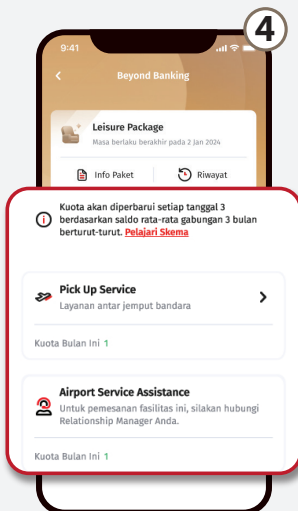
4

9:41

Beyond Banking

Leisure Package
Masa berlaku berakhir pada 2 Jan 2024

Info Paket

Riwayat

Kuota akan diperbarui setiap tanggal 3 berdasarkan saldo rata-rata gabungan 3 bulan berturut-turut. Pelajari Skema

Pick Up Service
Layanan antar jemput bandara

Kuota Bulan Ini 1

Airport Service Assistance
Untuk pemesanan fasilitas ini, silakan hubungi Relationship Manager Anda.

Kuota Bulan Ini 1